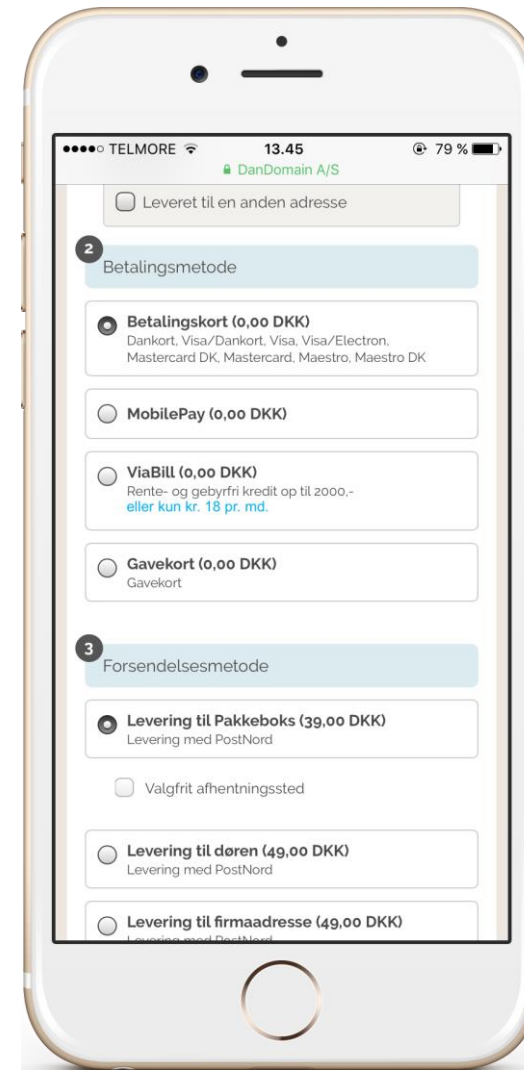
●●●●○ TELMORE 13.45 79 %
DanDomain A/S

Leveret til en anden adresse

2

Betalingsmetode

Betalingskort (0,00 DKK)
Dankort, Visa/Dankort, Visa, Visa/Electron, Mastercard DK, Mastercard, Maestro, Maestro DK

MobilePay (0,00 DKK)

ViaBill (0,00 DKK)
Rente- og gebyrfri kredit op til 2000,-
eller kun kr. 18 pr. md.

Gavekort (0,00 DKK)
Gavekort

3

Forsendelsesmetode

Levering til Pakkeboks (39,00 DKK)
Levering med PostNord

Valgfrit afhentningssted

Levering til døren (49,00 DKK)
Levering med PostNord

Levering til firmaadresse (49,00 DKK)
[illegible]